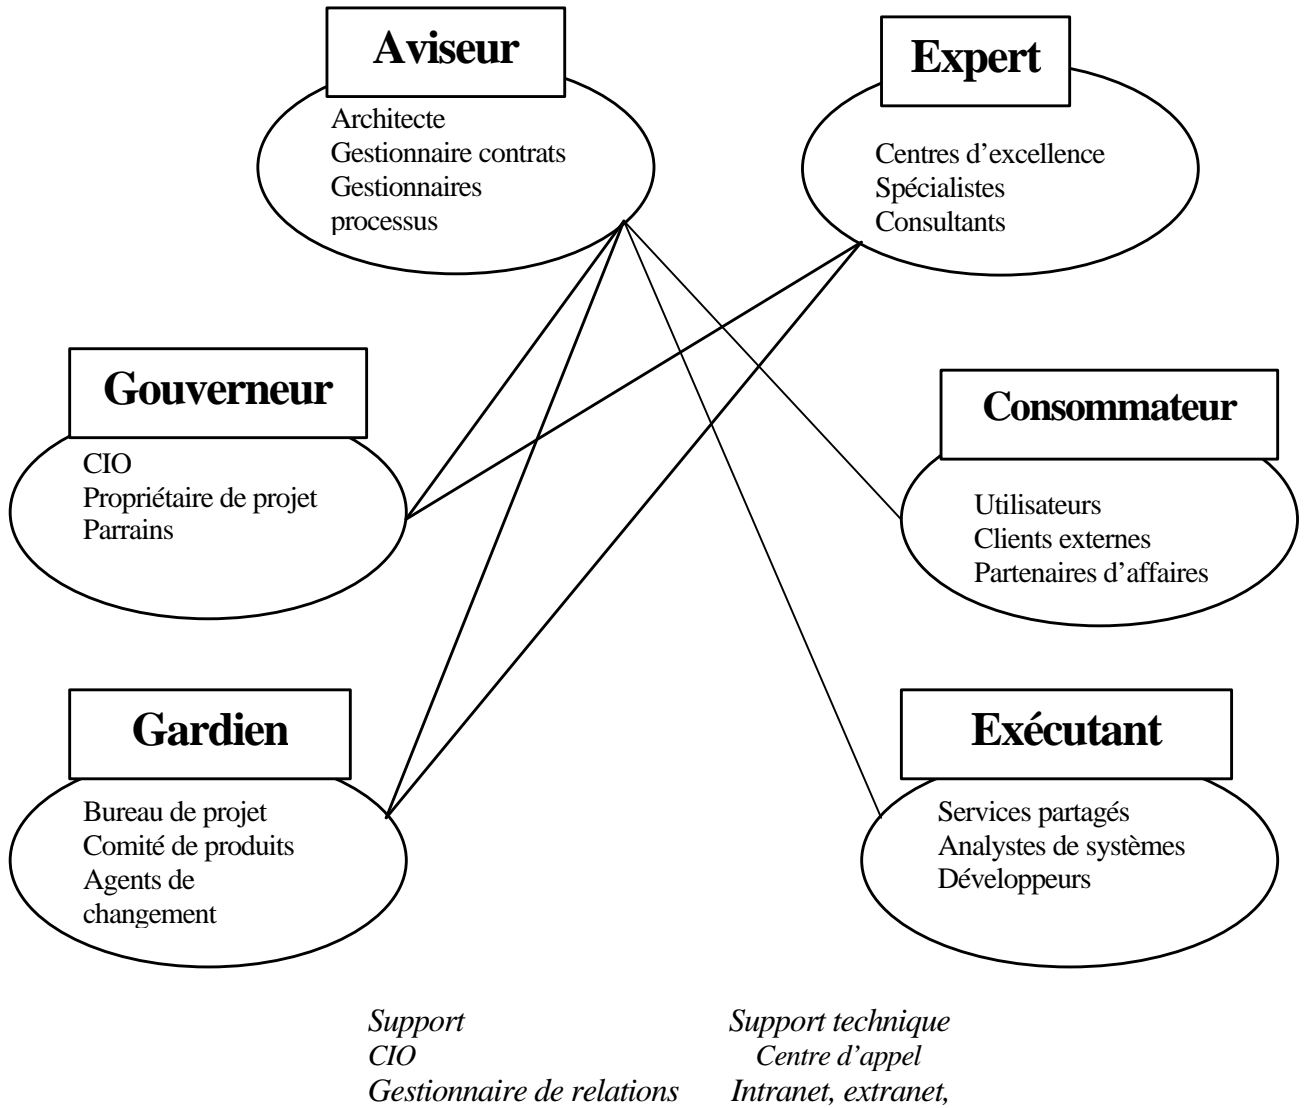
Aviseur
Architecte
Gestionnaire contrats
Gestionnaires processus

Expert
Centres d'excellence
Spécialistes
Consultants

Gouverneur
CIO
Propriétaire de projet
Parrains

Consommateur
Utilisateurs
Clients externes
Partenaires d'affaires

Gardien
Bureau de projet
Comité de produits
Agents de changement

Exécutant
Services partagés
Analystes de systèmes
Développeurs

Support
CIO
Gestionnaire de relations

Support technique
Centre d'appel
Intranet, extranet,